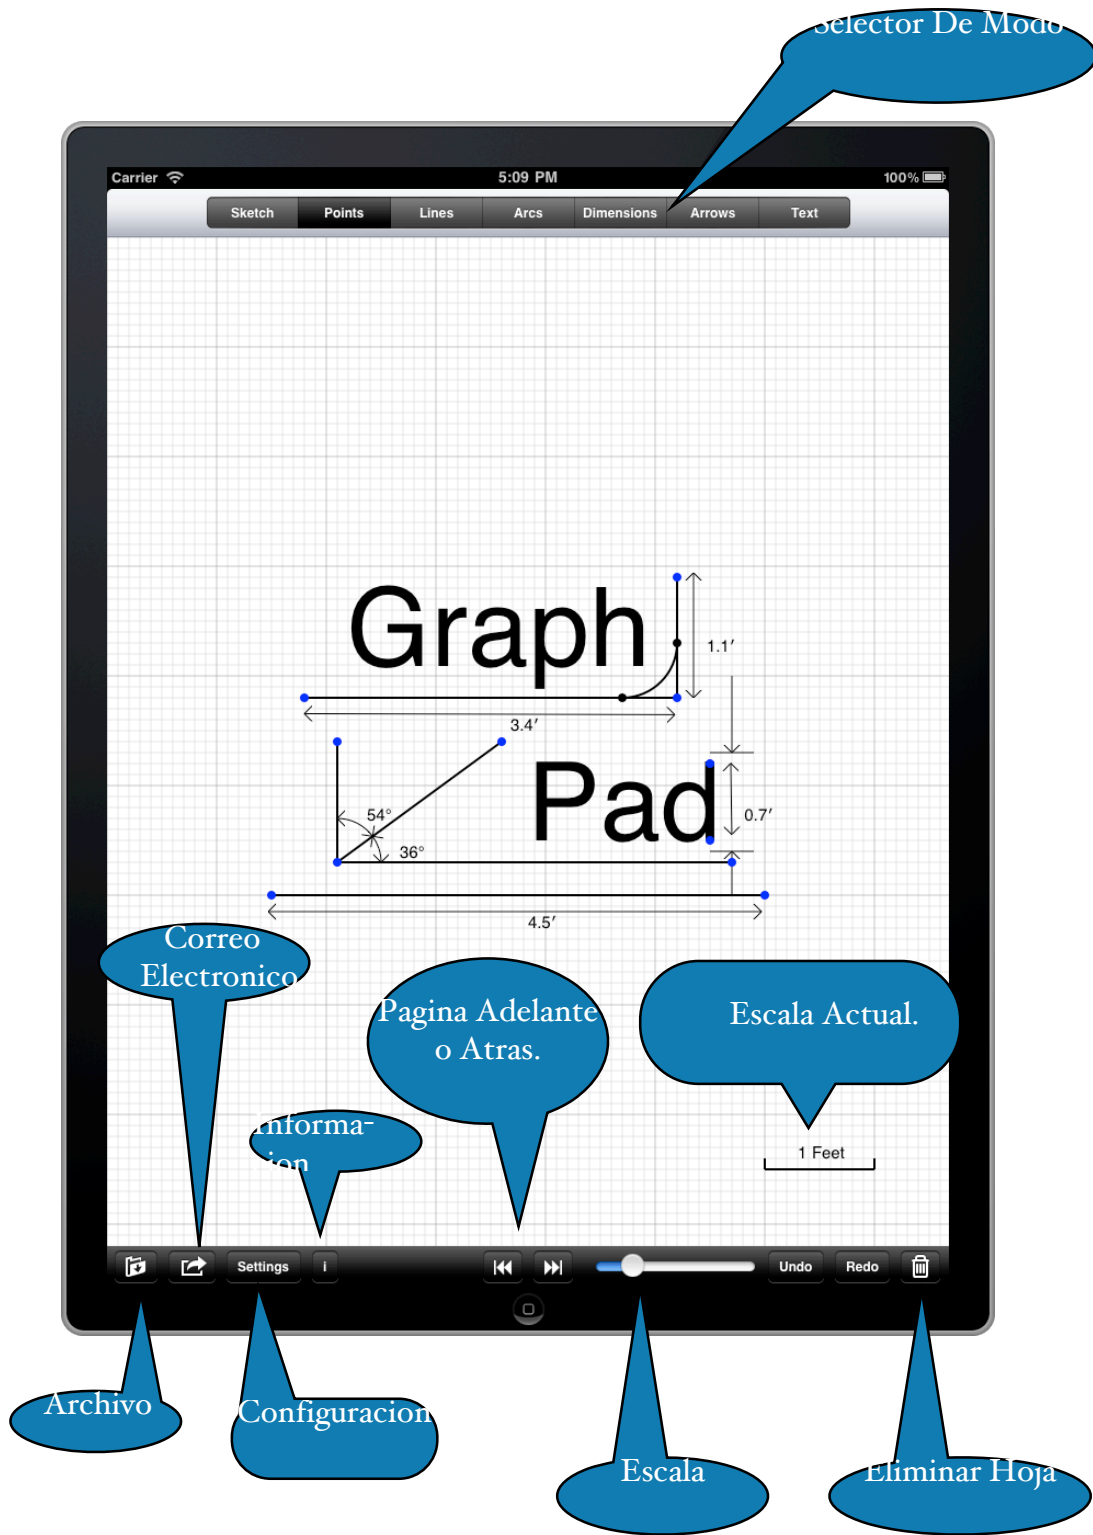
Selector De Modo

Carrier 5:09 PM 100%

Sketch Points Lines Arcs Dimensions Arrows Text

Graph

1.1′

3.4′

Pad

0.7′

54°

36°

4.5′

Correo Electronico

Pagina Adelante o Atras.

Escala Actual.

Informa-cion

1 Feet

Settings i Undo Redo

Archivo

Configuracion

Escala

Eliminar Hoja